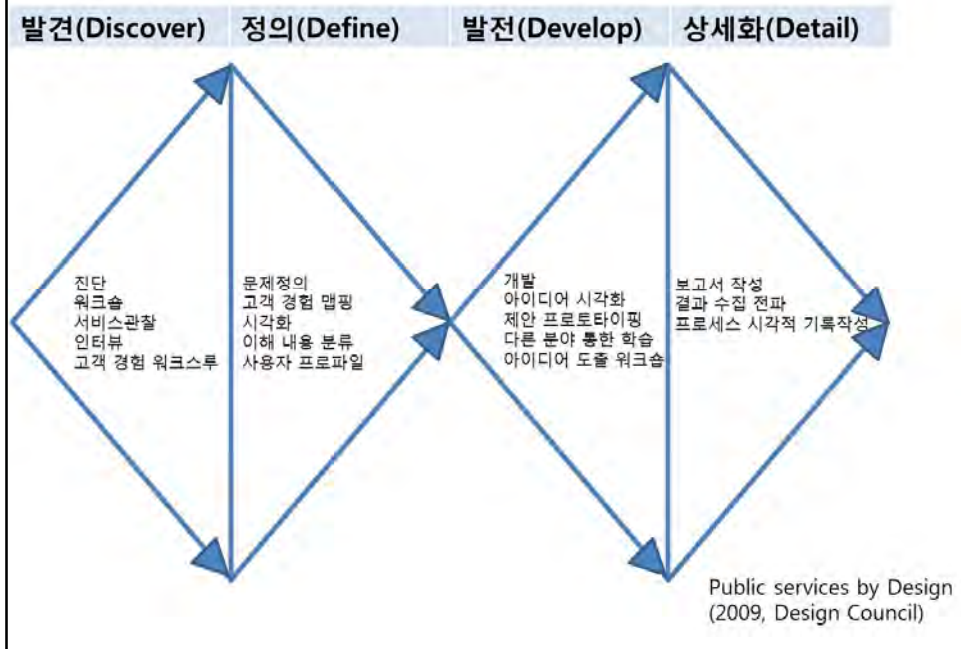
발견(Discover)　정의(Define)　발전(Develop)　상세화(Detail)

진단
워크숍
서비스관찰
인터뷰
고객 경험 워크스루

문제정의
고객 경험 맵핑
시각화
이해 내용 분류
사용자 프로파일

개발
아이디어 시각화
제안 프로토타이핑
다른 분야 통한 학습
아이디어 도출 워크숍

보고서 작성
결과 수집 전파
프로세스 시각적 기록작성

Public services by Design
(2009, Design Council)